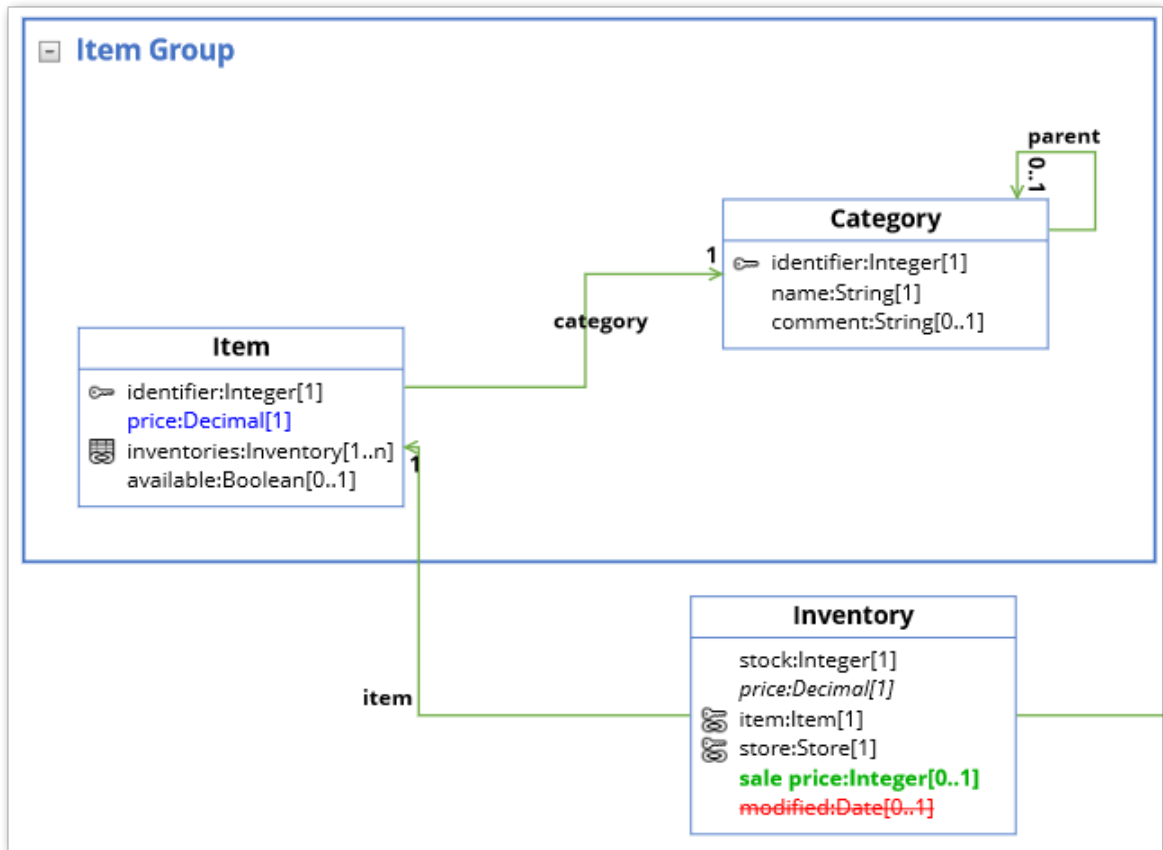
Item Group

parent
0..1

Category
1
identifier:Integer[1]
name:String[1]
comment:String[0..1]

category

Item
identifier:Integer[1]
price:Decimal[1]
inventories:Inventory[1..n]
available:Boolean[0..1]
1

Inventory
stock:Integer[1]
price:Decimal[1]
item:Item[1]
store:Store[1]
sale price:Integer[0..1]
modified:Date[0..1]

item